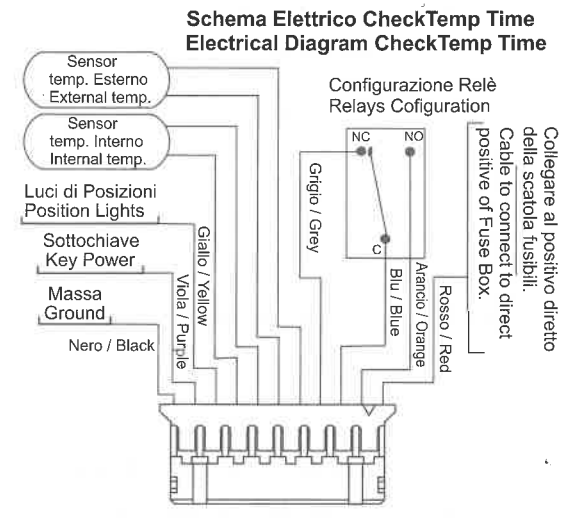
Schema Elettrico CheckTemp Time
Electrical Diagram CheckTemp Time

Sensor temp. Esterno
External temp.

Sensor temp. Interno
Internal temp.

Luci di Posizioni
Position Lights

Sottochiave
Key Power

Massa
Ground

Nero / Black

Viola / Purple

Giallo / Yellow

Grigio / Grey

Configurazione Relè
Relays Cofiguration

NC
NO
C

Blu / Blue

Arancio / Orange

Rosso / Red

Collegare al positivo diretto della scatola fusibili.
Cable to connect to direct positive of Fuse Box.